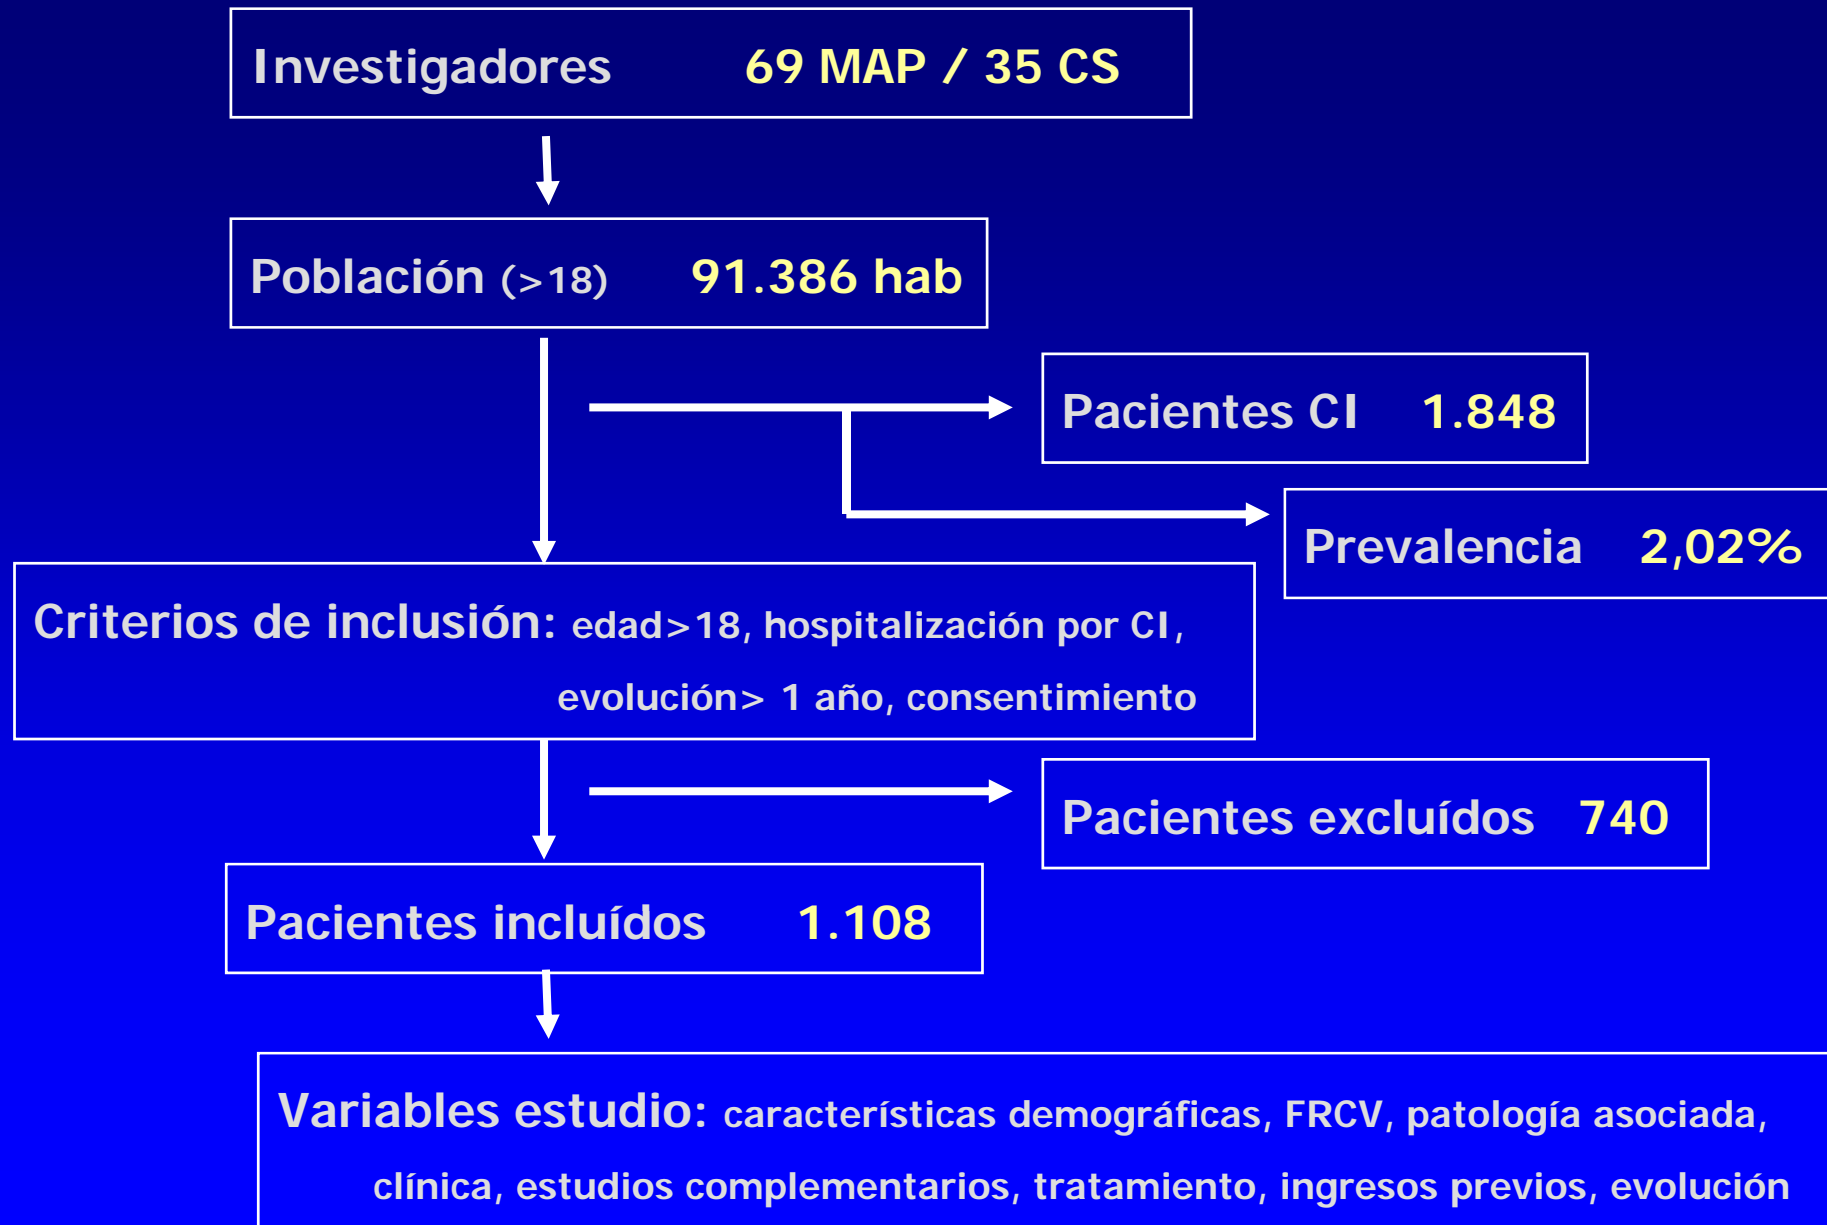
Investigadores 69 MAP / 35 CS

Población (>18) 91.386 hab

Pacientes CI 1.848

Prevalencia 2,02%

Criterios de inclusión: edad>18, hospitalización por CI, evolución> 1 año, consentimiento

Pacientes excluídos 740

Pacientes incluídos 1.108

Variables estudio: características demográficas, FRCV, patología asociada, clínica, estudios complementarios, tratamiento, ingresos previos, evolución